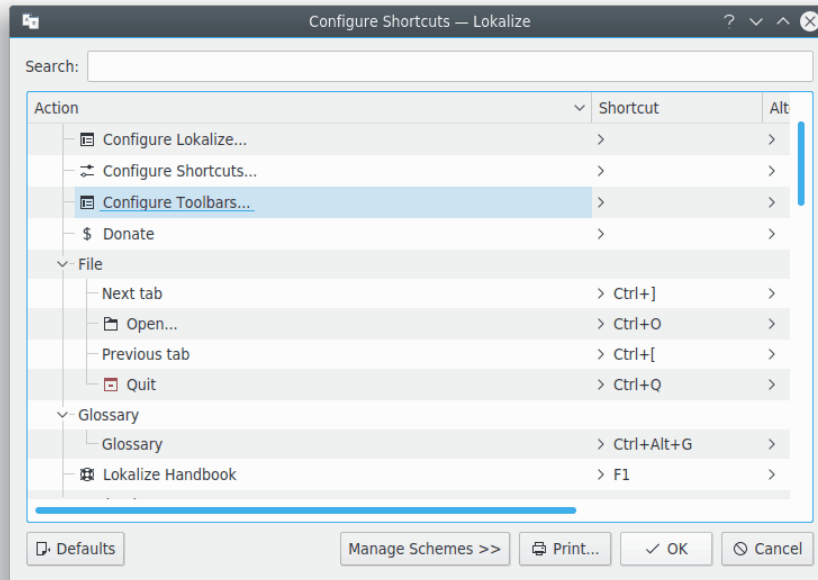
Configure Shortcuts — Lokalize

Search:

| Action | Shortcut | Alt |
|---|---|---|
| Configure Lokalize... | > | > |
| Configure Shortcuts... | > | > |
| Configure Toolbars... | > | > |
| $ Donate | > | > |
| File | | |
| Next tab | > Ctrl+] | > |
| Open... | > Ctrl+O | > |
| Previous tab | > Ctrl+[ | > |
| Quit | > Ctrl+Q | > |
| Glossary | | |
| Glossary | > Ctrl+Alt+G | > |
| Lokalize Handbook | > F1 | > |

Defaults Manage Schemes >> Print... OK Cancel